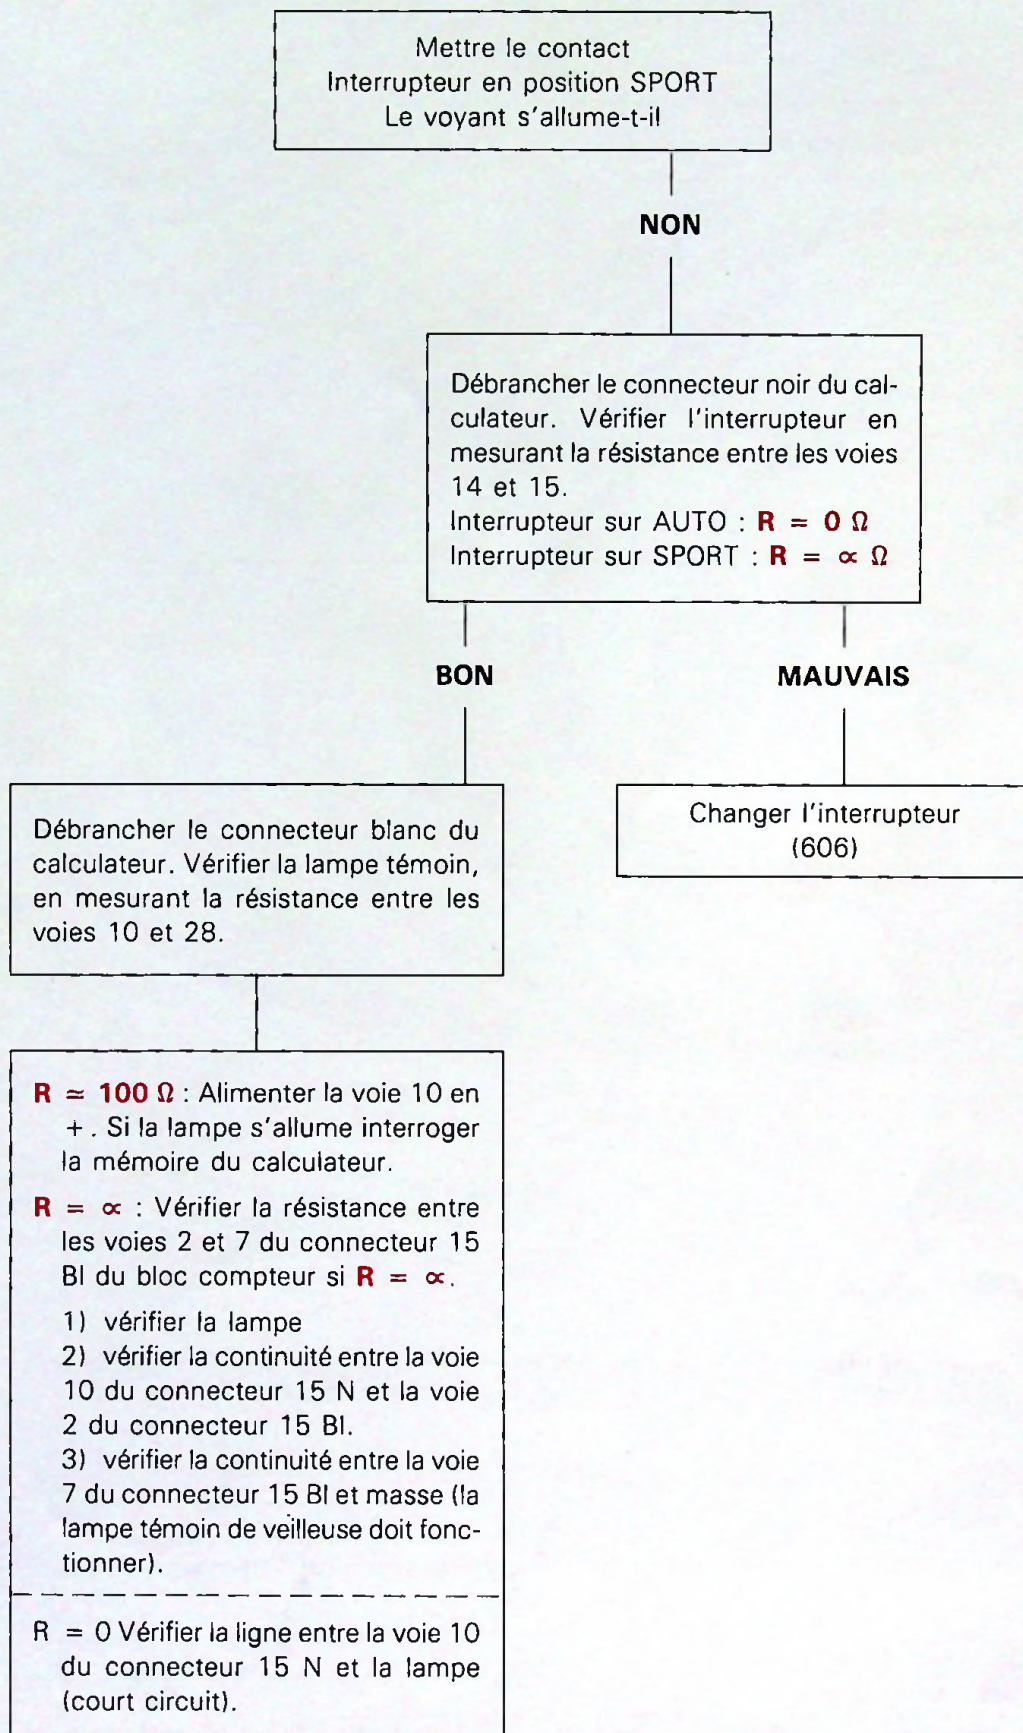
Mettre le contact
Interrupteur en position SPORT
Le voyant s'allume-t-il

NON

Débrancher le connecteur noir du calculateur. Vérifier l'interrupteur en mesurant la résistance entre les voies 14 et 15.
Interrupteur sur AUTO : R = 0 Ω
Interrupteur sur SPORT : R = ∝ Ω

BON

MAUVAIS

Changer l'interrupteur (606)

Débrancher le connecteur blanc du calculateur. Vérifier la lampe témoin, en mesurant la résistance entre les voies 10 et 28.

R ≃ 100 Ω : Alimenter la voie 10 en + . Si la lampe s'allume interroger la mémoire du calculateur.

R = ∝ : Vérifier la résistance entre les voies 2 et 7 du connecteur 15 Bl du bloc compteur si R = ∝.

1) vérifier la lampe
2) vérifier la continuité entre la voie 10 du connecteur 15 N et la voie 2 du connecteur 15 Bl.
3) vérifier la continuité entre la voie 7 du connecteur 15 Bl et masse (la lampe témoin de veilleuse doit fonctionner).

R = 0 Vérifier la ligne entre la voie 10 du connecteur 15 N et la lampe (court circuit).